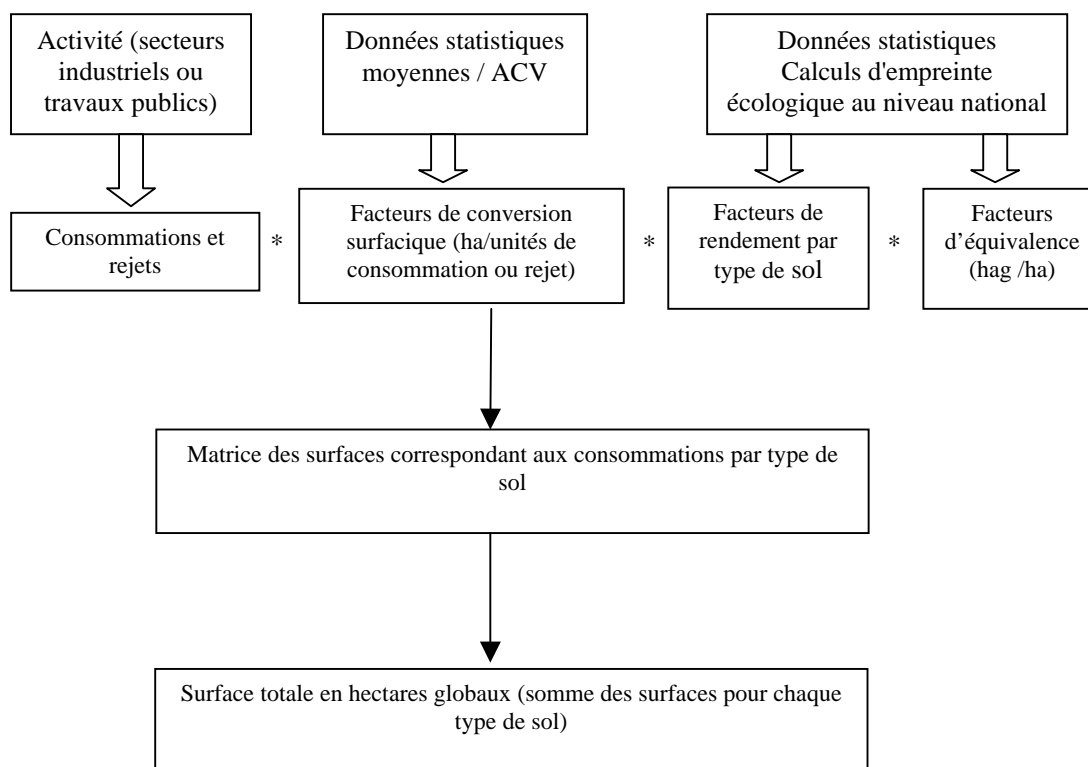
Activité (secteurs industriels ou travaux publics)

Données statistiques moyennes / ACV

Données statistiques Calculs d'empreinte écologique au niveau national

Consommations et rejets

*

Facteurs de conversion surfacique (ha/unités de consommation ou rejet)

*

Facteurs de rendement par type de sol

*

Facteurs d'équivalence (hag /ha)

Matrice des surfaces correspondant aux consommations par type de sol

Surface totale en hectares globaux (somme des surfaces pour chaque type de sol)